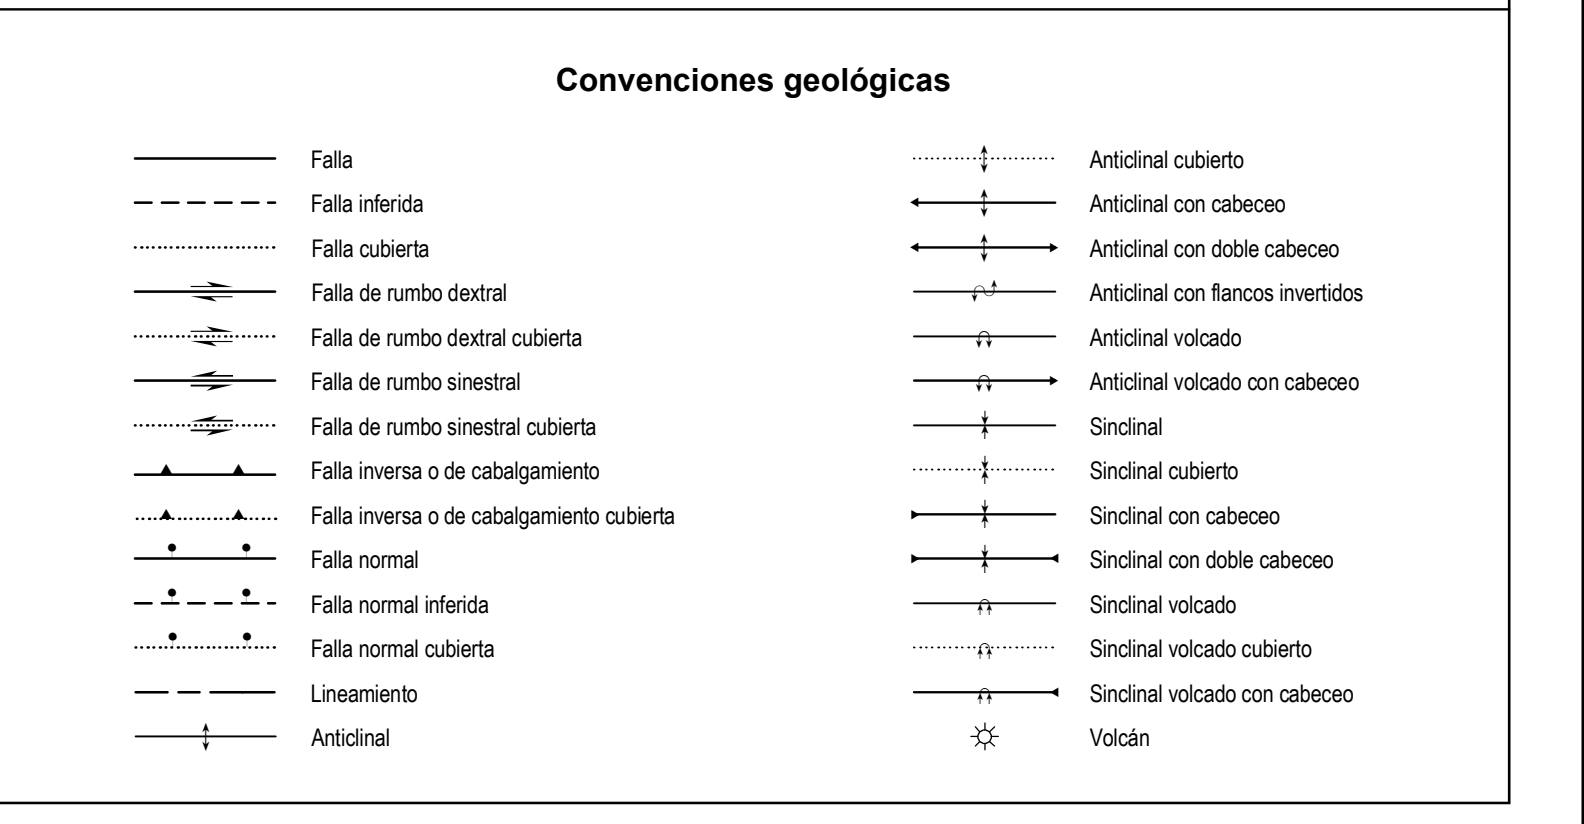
Convenciones geológicas

Falla
Falla inferida
Falla cubierta
Falla de rumbo dextral
Falla de rumbo dextral cubierta
Falla de rumbo sinestral
Falla de rumbo sinestral cubierta
Falla inversa o de cabalgamiento
Falla inversa o de cabalgamiento cubierta
Falla normal
Falla normal inferida
Falla normal cubierta
Lineamiento
Anticlinal

Anticlinal cubierto
Anticlinal con cabeceo
Anticlinal con doble cabeceo
Anticlinal con flancos invertidos
Anticlinal volcado
Anticlinal volcado con cabeceo
Sinclinal
Sinclinal cubierto
Sinclinal con cabeceo
Sinclinal con doble cabeceo
Sinclinal volcado
Sinclinal volcado cubierto
Sinclinal volcado con cabeceo
Volcán